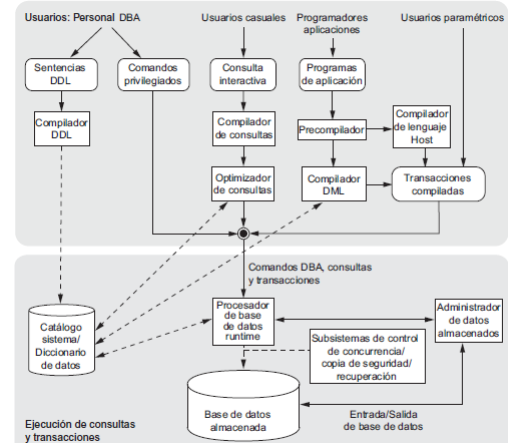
Usuarios: Personal DBA

Usuarios casuales

Programadores aplicaciones

Usuarios paramétricos

Sentencias DDL

Comandos privilegiados

Consulta interactiva

Programas de aplicación

Compilador DDL

Compilador de consultas

Precompilador

Compilador de lenguaje Host

Optimizador de consultas

Compilador DML

Transacciones compiladas

Comandos DBA, consultas y transacciones

Catálogo sistema/ Diccionario de datos

Procesador de base de datos runtime

Administrador de datos almacenados

Subsistemas de control de concurrencia/ copia de seguridad/ recuperación

Base de datos almacenada

Entrada/Salida de base de datos

Ejecución de consultas y transacciones